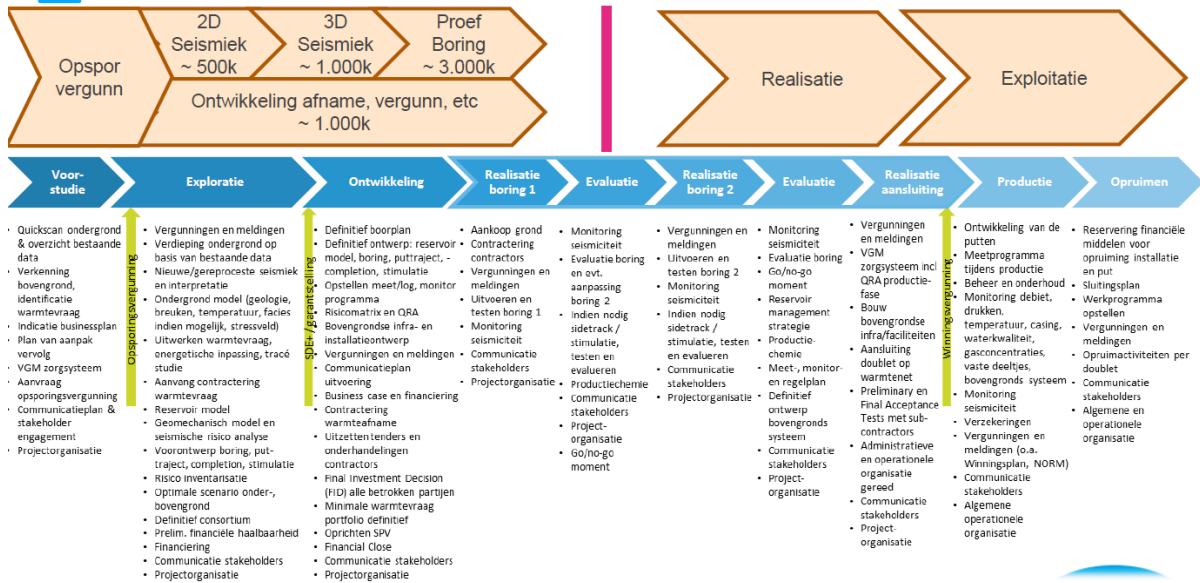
Opspor vergunn

2D Seismiek ~ 500k

3D Seismiek ~ 1.000k

Proef Boring ~ 3.000k

Ontwikkeling afname, vergunn, etc ~ 1.000k

Realisatie

Exploitatie

Voor-studie

Exploratie

Ontwikkeling

Realisatie boring 1

Evaluatie

Realisatie boring 2

Evaluatie

Realisatie aansluiting

Productie

Opruimen

- Quickscan ondergrond & overzicht bestaande data
- Verkenning bovengrond, identificatie warmtevraag
- Indicatie businessplan
- Plan van aanpak vervolg
- VGM zorgsysteem
- Aanvraag opsporingsvergunning
- Communicatieplan & stakeholder engagement
- Projectorganisatie

Opsporingsvergunning

- Vergunningen en meldingen
- Verdieping ondergrond op basis van bestaande data
- Nieuwe/gereproceste seismiek en interpretatie
- Ondergrond model (geologie, breuken, temperatuur, facies indien mogelijk, stressveld)
- Uitwerken warmtevraag, energetische inpassing, tracé studie
- Aanvang contractering warmtevraag
- Reservoir model
- Geomechanisch model en seismische risico analyse
- Voorontwerp boring, put-traject, completion, stimulatie
- Risico inventarisatie
- Optimale scenario onder-, bovengrond
- Definitief consortium
- Prelim. financiële haalbaarheid
- Financiering
- Communicatie stakeholders
- Projectorganisatie

SDE+ / garantieregeling

- Definitief boorplan
- Definitief ontwerp: reservoir model, boring, puttraject, -completion, stimulatie
- Opstellen meet/log, monitor programma
- Risicomatrix en QRA
- Bovengrondse infra- en installatieontwerp
- Vergunningen en meldingen
- Communicatieplan uitvoering
- Business case en financiering
- Contractering warmteafname
- Uitzetten tenders en onderhandelingen contractors
- Final Investment Decision (FID) alle betrokken partijen
- Minimale warmtevraag portfolio definitief
- Oprichten SPV
- Financial Close
- Communicatie stakeholders
- Projectorganisatie

- Aankoop grond
- Contractering contractors
- Vergunningen en meldingen
- Uitvoeren en testen boring 1
- Monitoring seismiciteit
- Communicatie stakeholders
- Projectorganisatie

- Monitoring seismiciteit
- Evaluatie boring en evt. aanpassing boring 2
- Indien nodig sidetrack / stimulatie, testen en evalueren
- Productiechemie
- Communicatie stakeholders
- Project-organsatie
- Go/no-go moment

- Vergunningen en meldingen
- Uitvoeren en testen boring 2
- Monitoring seismiciteit
- Indien nodig sidetrack / stimulatie, testen en evalueren
- Communicatie stakeholders
- Projectorganisatie

- Monitoring seismiciteit
- Evaluatie boring
- Go/no-go moment
- Reservoir management strategie
- Productie-chemie
- Meet-, monitor-en regelplan
- Definitief ontwerp bovengronds systeem
- Communicatie stakeholders
- Project-organisatie

- Vergunningen en meldingen
- VGM zorgsysteem incl QRA productie-fase
- Bouw bovengrondse infra/faciliteiten
- Aansluiting doublet op warmtenet
- Preliminary en Final Acceptance Tests met sub-contractors
- Administratieve en operationele organisatie gereed
- Communicatie stakeholders
- Project-organisatie

Winningsvergunning

- Ontwikkeling van de putten
- Meetprogramma tijdens productie
- Beheer en onderhoud
- Monitoring debiet, drukken, temperatuur, casing, waterkwaliteit, gasconcentraties, vaste deeltjes, bovengronds systeem
- Monitoring seismiciteit
- Verzekeringen
- Vergunningen en meldingen (o.a. Winningsplan, NORM)
- Communicatie stakeholders
- Algemene operationele organisatie

- Reservering financiële middelen voor opruiming installatie en put
- Sluitingsplan
- Werkprogramma opstellen
- Vergunningen en meldingen
- Opruimactiviteiten per doublet
- Communicatie stakeholders
- Algemene en operationele organisatie